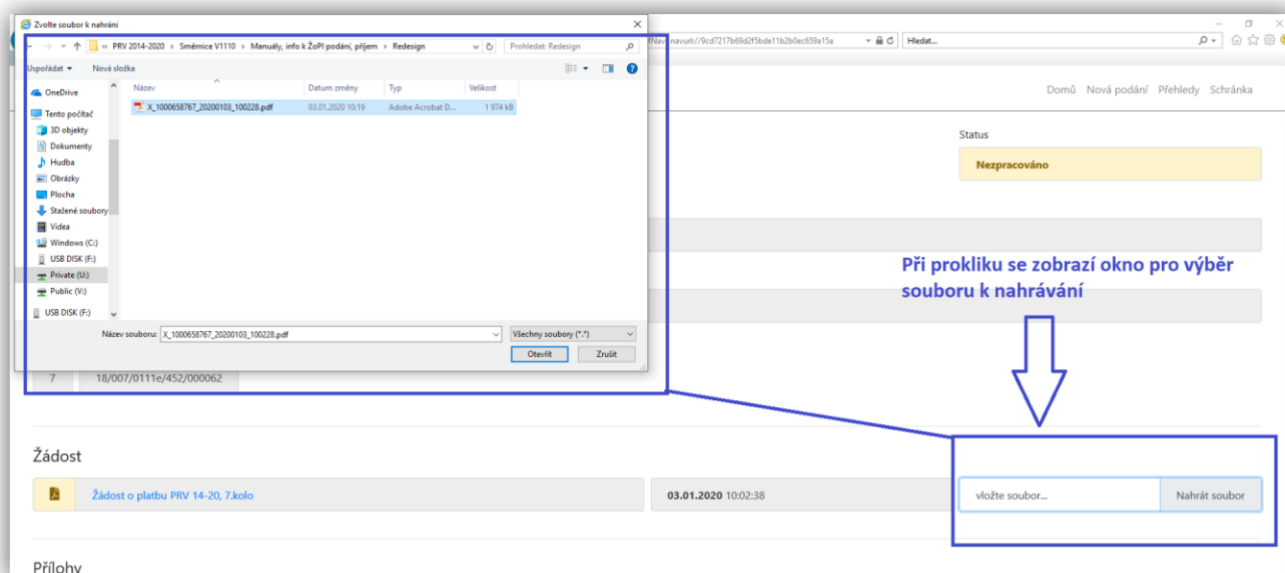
Zvolte soubor k nahrání

« PRV 2014-2020 › Směrnice V1110 › Manuály, info k ŽoPl podání, příjem › Redesign

Prohledat: Redesign

Uspořádat ▾ Nová složka

OneDrive
Tento počítač
3D objekty
Dokumenty
Hudba
Obrázky
Plocha
Stažené soubory
Videa
Windows (C:)
USB DISK (F:)
Private (U:)
Public (V:)
USB DISK (F:)

| Název | Datum změny | Typ | Velikost |
|---|---|---|---|
| X_1000658767_20200103_100228.pdf | 03.01.2020 10:19 | Adobe Acrobat D... | 1 974 kB |

Název souboru: X_1000658767_20200103_100228.pdf

Všechny soubory (*.*)

Otevřít Zrušit

/Nav/navurl//9cd7217b69d2f5bde11b2b0ec659a15a

Hledat...

Domů Nová podání Přehledy Schránka

Status

Nezpracováno

Při prokliku se zobrazí okno pro výběr souboru k nahrávání

7 18/007/0111e/452/000062

Žádost

Žádost o platbu PRV 14-20, 7.kolo

03.01.2020 10:02:38

vložte soubor...

Nahrát soubor

Přílohy